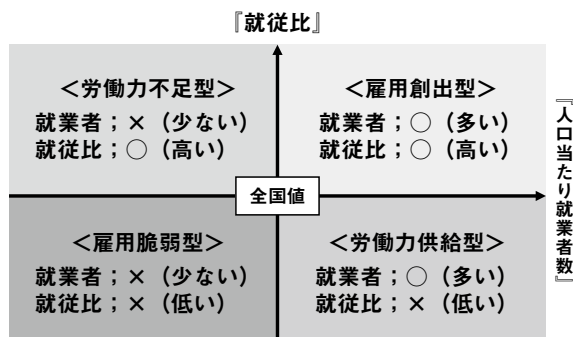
『就従比』

<労働力不足型>
就業者；×（少ない）
就従比；○（高い）

<雇用創出型>
就業者；○（多い）
就従比；○（高い）

全国値

『人口当たり就業者数』

<雇用脆弱型>
就業者；×（少ない）
就従比；×（低い）

<労働力供給型>
就業者；○（多い）
就従比；×（低い）